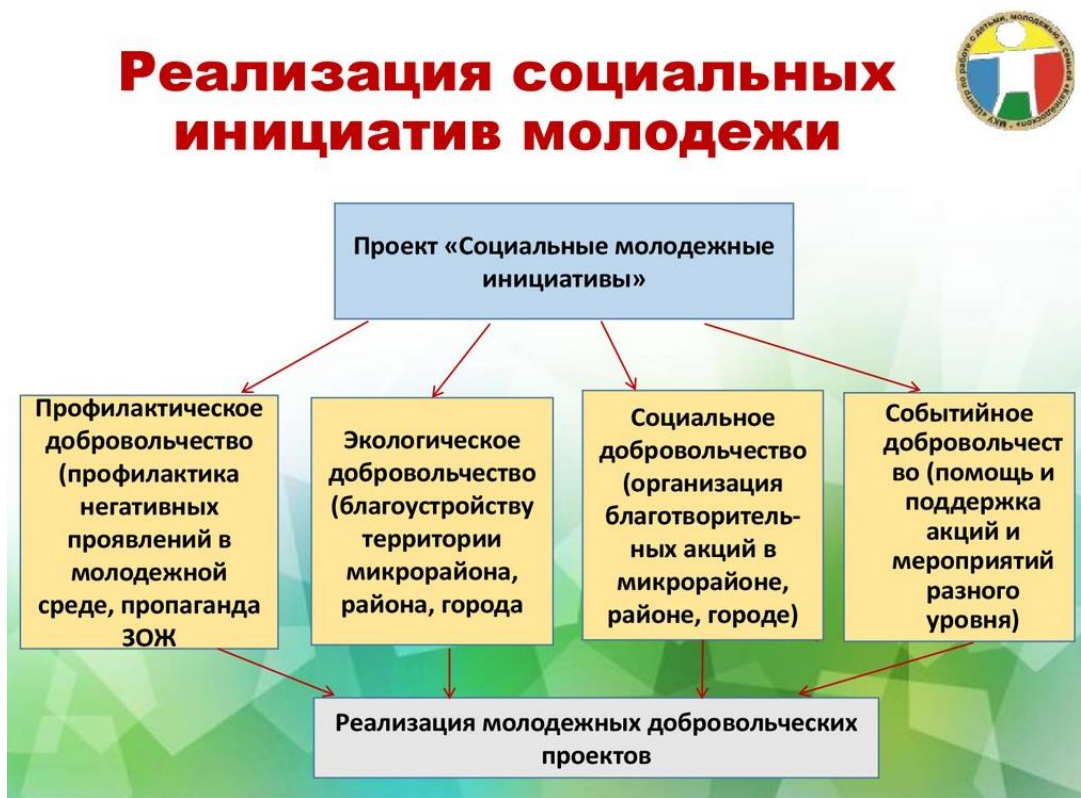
Реализация социальных инициатив молодежи

МБУ Центр по работе с детьми, молодежью и семьей «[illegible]»

Проект «Социальные молодежные инициативы»

Профилактическое добровольчество (профилактика негативных проявлений в молодежной среде, пропаганда ЗОЖ

Экологическое добровольчество (благоустройству территории микрорайона, района, города

Социальное добровольчество (организация благотворительных акций в микрорайоне, районе, городе)

Событийное добровольчество (помощь и поддержка акций и мероприятий разного уровня)

Реализация молодежных добровольческих проектов